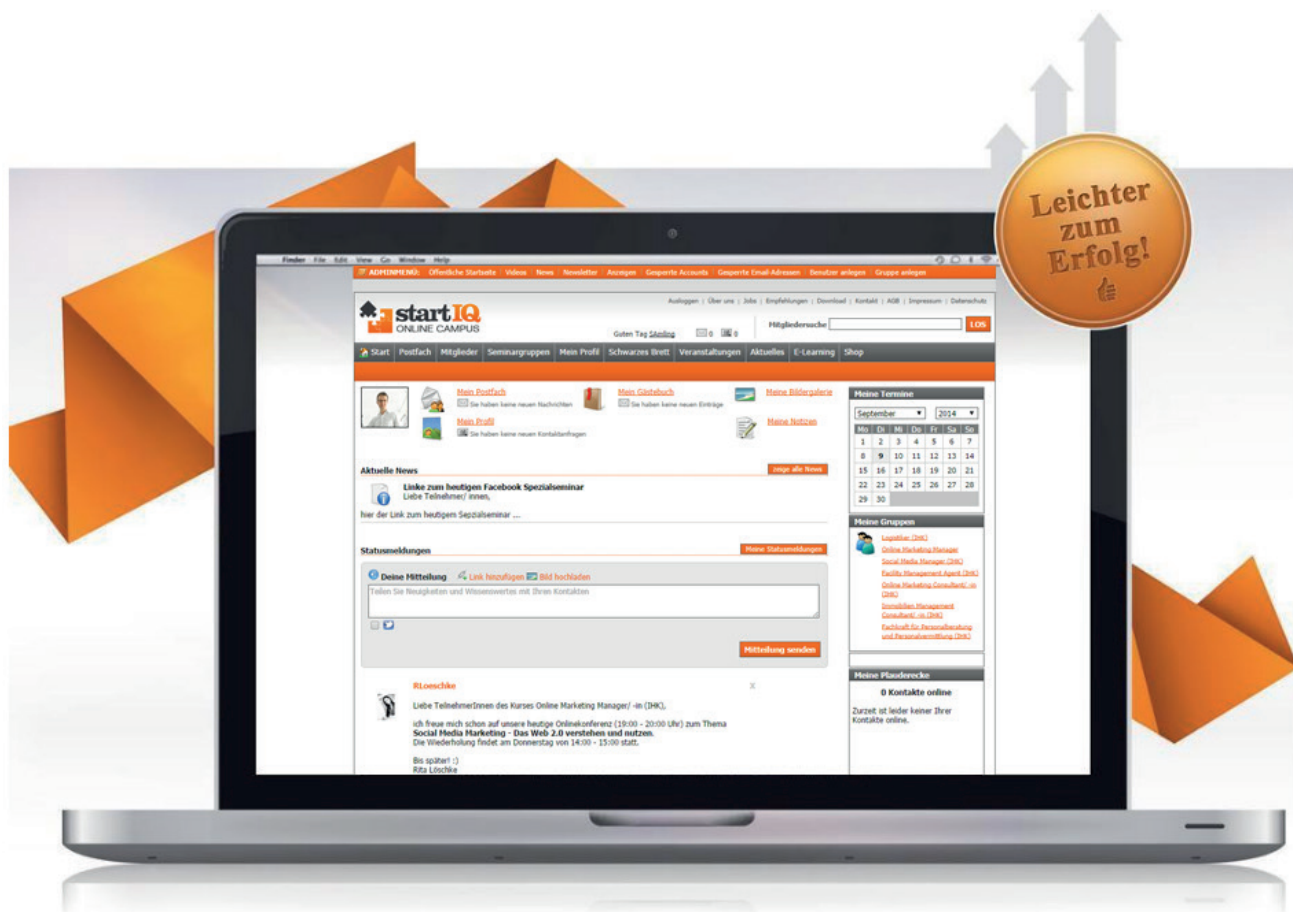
Leichter zum Erfolg!

Finder File Edit View Go Window Help

ADMINMENÜ: Öffentliche Startseite Videos News Newsletter Anzeigen Gesperrte Accounts Gesperrte Email-Adressen Benutzer anlegen Gruppe anlegen

Ausloggen | Über uns | Jobs | Empfehlungen | Download | Kontakt | AGB | Impressum | Datenschutz

start IQ ONLINE CAMPUS

Guten Tag Sämling 0 0

Mitgliedersuche LOS

Start Postfach Mitglieder Seminargruppen Mein Profil Schwarzes Brett Veranstaltungen Aktuelles E-Learning Shop

Mein Postfach
Sie haben keine neuen Nachrichten

Mein Gästebuch
Sie haben keine neuen Einträge

Meine Bildergalerie

Mein Profil
Sie haben keine neuen Kontaktanfragen

Meine Notizen

Aktuelle News zeige alle News

Linke zum heutigen Facebook Spezialseminar
Liebe Teilnehmer/ innen,

hier der Link zum heutigem Sepzialseminar ...

Statusmeldungen Meine Statusmeldungen

Deine Mitteilung Link hinzufügen Bild hochladen

Teilen Sie Neuigkeiten und Wissenswertes mit Ihren Kontakten

Mitteilung senden

RLoeschke

Liebe TeilnehmerInnen des Kurses Online Marketing Manager/ -in (IHK),

ich freue mich schon auf unsere heutige Onlinekonferenz (19:00 - 20:00 Uhr) zum Thema
Social Media Marketing - Das Web 2.0 verstehen und nutzen.
Die Wiederholung findet am Donnerstag von 14:00 - 15:00 statt.

Bis später! :)
Rita Löschke

Meine Termine

September 2014

| Mo | Di | Mi | Do | Fr | Sa | So |
|---|---|---|---|---|---|---|
| 1 | 2 | 3 | 4 | 5 | 6 | 7 |
| 8 | 9 | 10 | 11 | 12 | 13 | 14 |
| 15 | 16 | 17 | 18 | 19 | 20 | 21 |
| 22 | 23 | 24 | 25 | 26 | 27 | 28 |
| 29 | 30 | | | | | |

Meine Gruppen

Logistiker (IHK)
Online Marketing Manager
Social Media Manager (IHK)
Facility Management Agent (IHK)
Online Marketing Consultant/ -in (IHK)
Immobilien Management Consultant/ -in (IHK)
Fachkraft für Personalberatung und Personalvermittlung (IHK)

Meine Plauderecke

0 Kontakte online

Zurzeit ist leider keiner Ihrer Kontakte online.